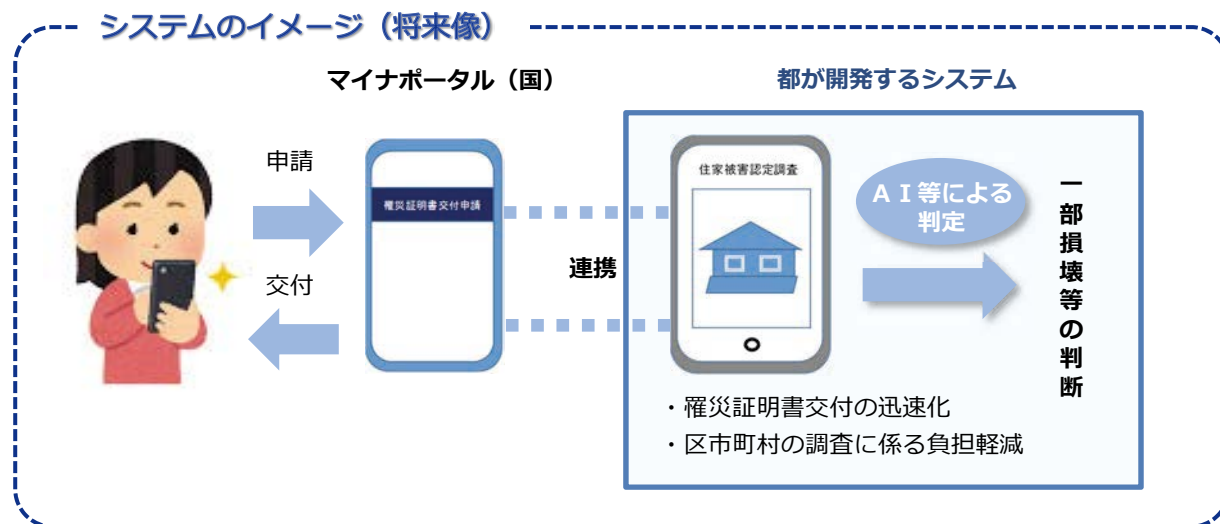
システムのイメージ（将来像）

マイナポータル（国）

都が開発するシステム

申請

交付

罹災証明書交付申請

連携

住家被害認定調査

ＡＩ等による判定

一部損壊等の判断

・罹災証明書交付の迅速化
・区市町村の調査に係る負担軽減